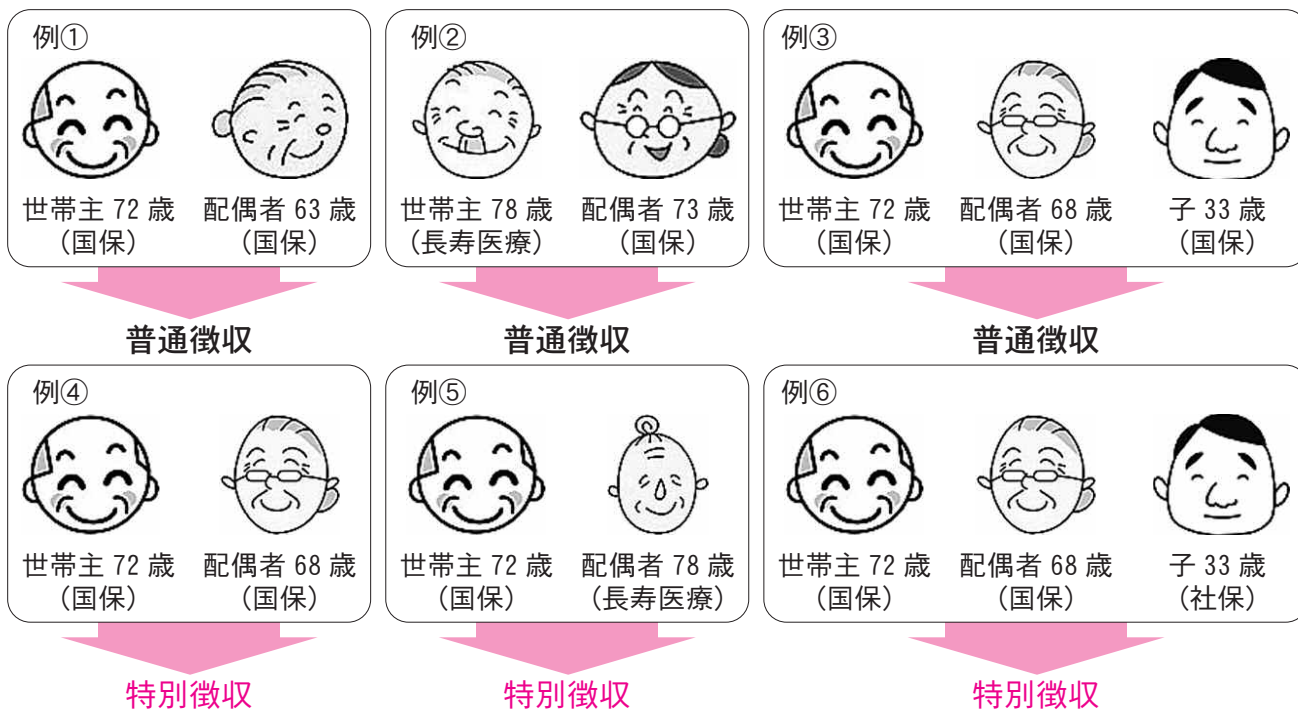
例①

世帯主 72 歳（国保）

配偶者 63 歳（国保）

普通徴収

例②

世帯主 78 歳（長寿医療）

配偶者 73 歳（国保）

普通徴収

例③

世帯主 72 歳（国保）

配偶者 68 歳（国保）

子 33 歳（国保）

普通徴収

例④

世帯主 72 歳（国保）

配偶者 68 歳（国保）

特別徴収

例⑤

世帯主 72 歳（国保）

配偶者 78 歳（長寿医療）

特別徴収

例⑥

世帯主 72 歳（国保）

配偶者 68 歳（国保）

子 33 歳（社保）

特別徴収